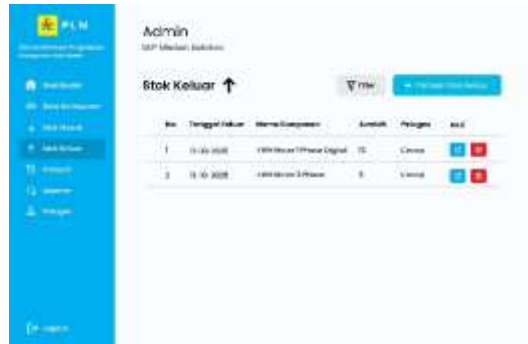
PLN

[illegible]

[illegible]
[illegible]
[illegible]
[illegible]
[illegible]
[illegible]
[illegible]

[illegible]

Admin
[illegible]

Stok Keluar ↑

Filter

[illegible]

| No. | Tanggal Keluar | Nama Komponen | Jumlah | Petugas | Aksi |
|---|---|---|---|---|---|
| 1 | 11-10-2025 | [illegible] Phase Digital | 15 | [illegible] | |
| 2 | 12-10-2025 | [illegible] 3 Phase | 5 | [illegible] | |